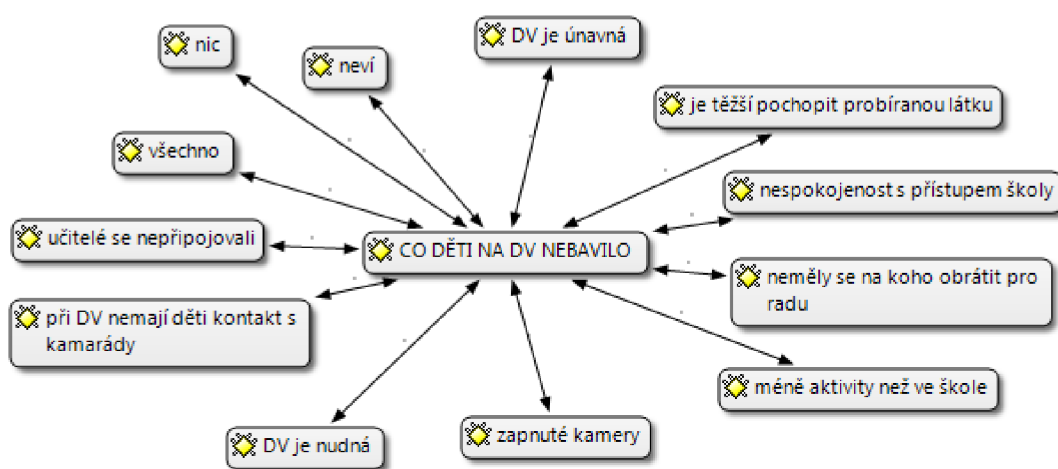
nic

neví

DV je únavná

je těžší pochopit probíranou látku

všechno

nespokojenost s přístupem školy

učitelé se nepřipojovali

CO DĚTI NA DV NEBAVILO

neměly se na koho obrátit pro radu

při DV nemají děti kontakt s kamarády

méně aktivity než ve škole

DV je nudná

zapnuté kamery